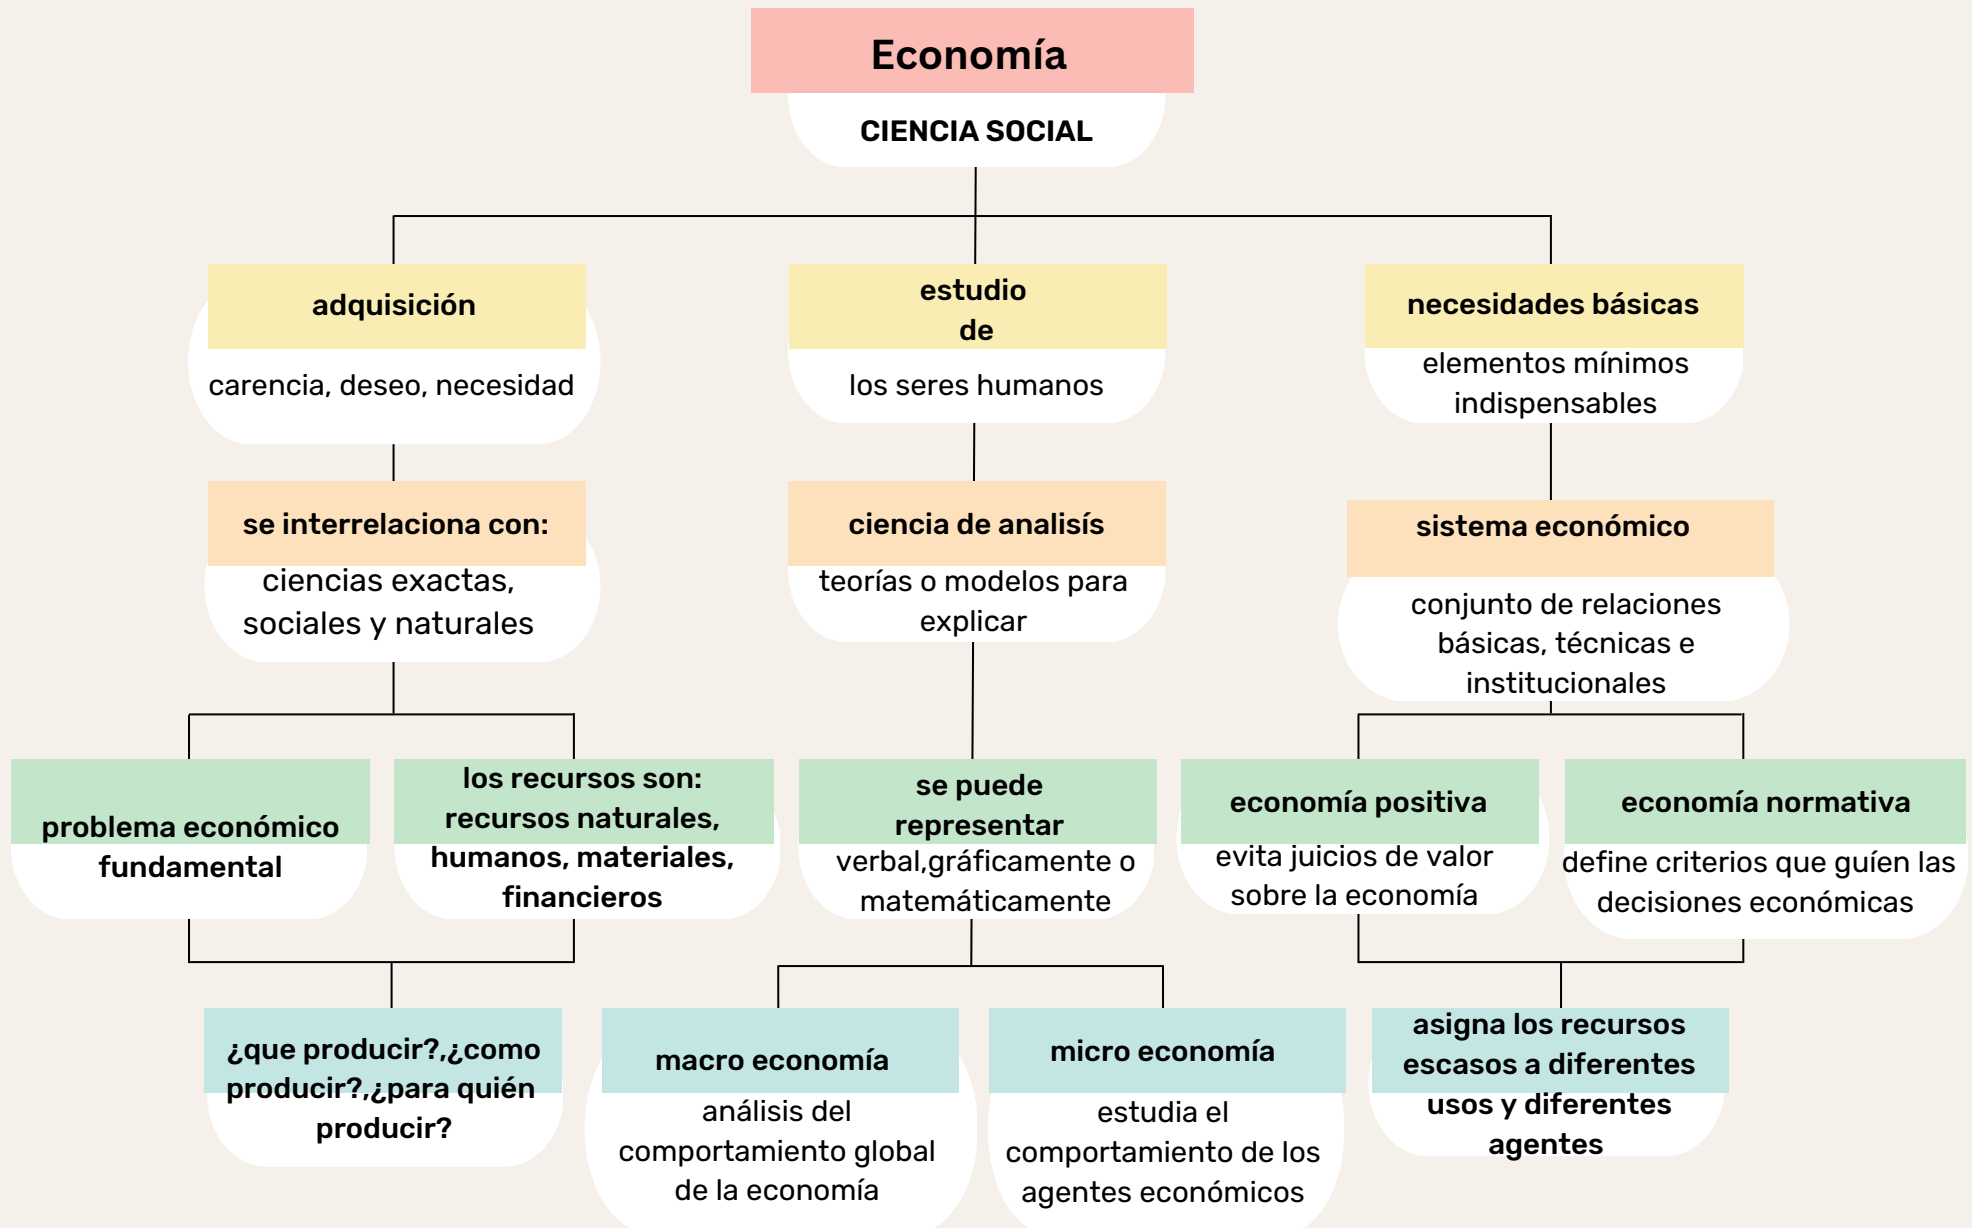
Economía

CIENCIA SOCIAL

adquisición

carencia, deseo, necesidad

estudio de

los seres humanos

necesidades básicas

elementos mínimos indispensables

se interrelaciona con:

ciencias exactas, sociales y naturales

ciencia de analisís

teorías o modelos para explicar

sistema económico

conjunto de relaciones básicas, técnicas e institucionales

problema económico fundamental

los recursos son: recursos naturales, humanos, materiales, financieros

se puede representar

verbal,gráficamente o matemáticamente

economía positiva

evita juicios de valor sobre la economía

economía normativa

define criterios que guíen las decisiones económicas

¿que producir?,¿como producir?,¿para quién producir?

macro economía

análisis del comportamiento global de la economía

micro economía

estudia el comportamiento de los agentes económicos

asigna los recursos escasos a diferentes usos y diferentes agentes